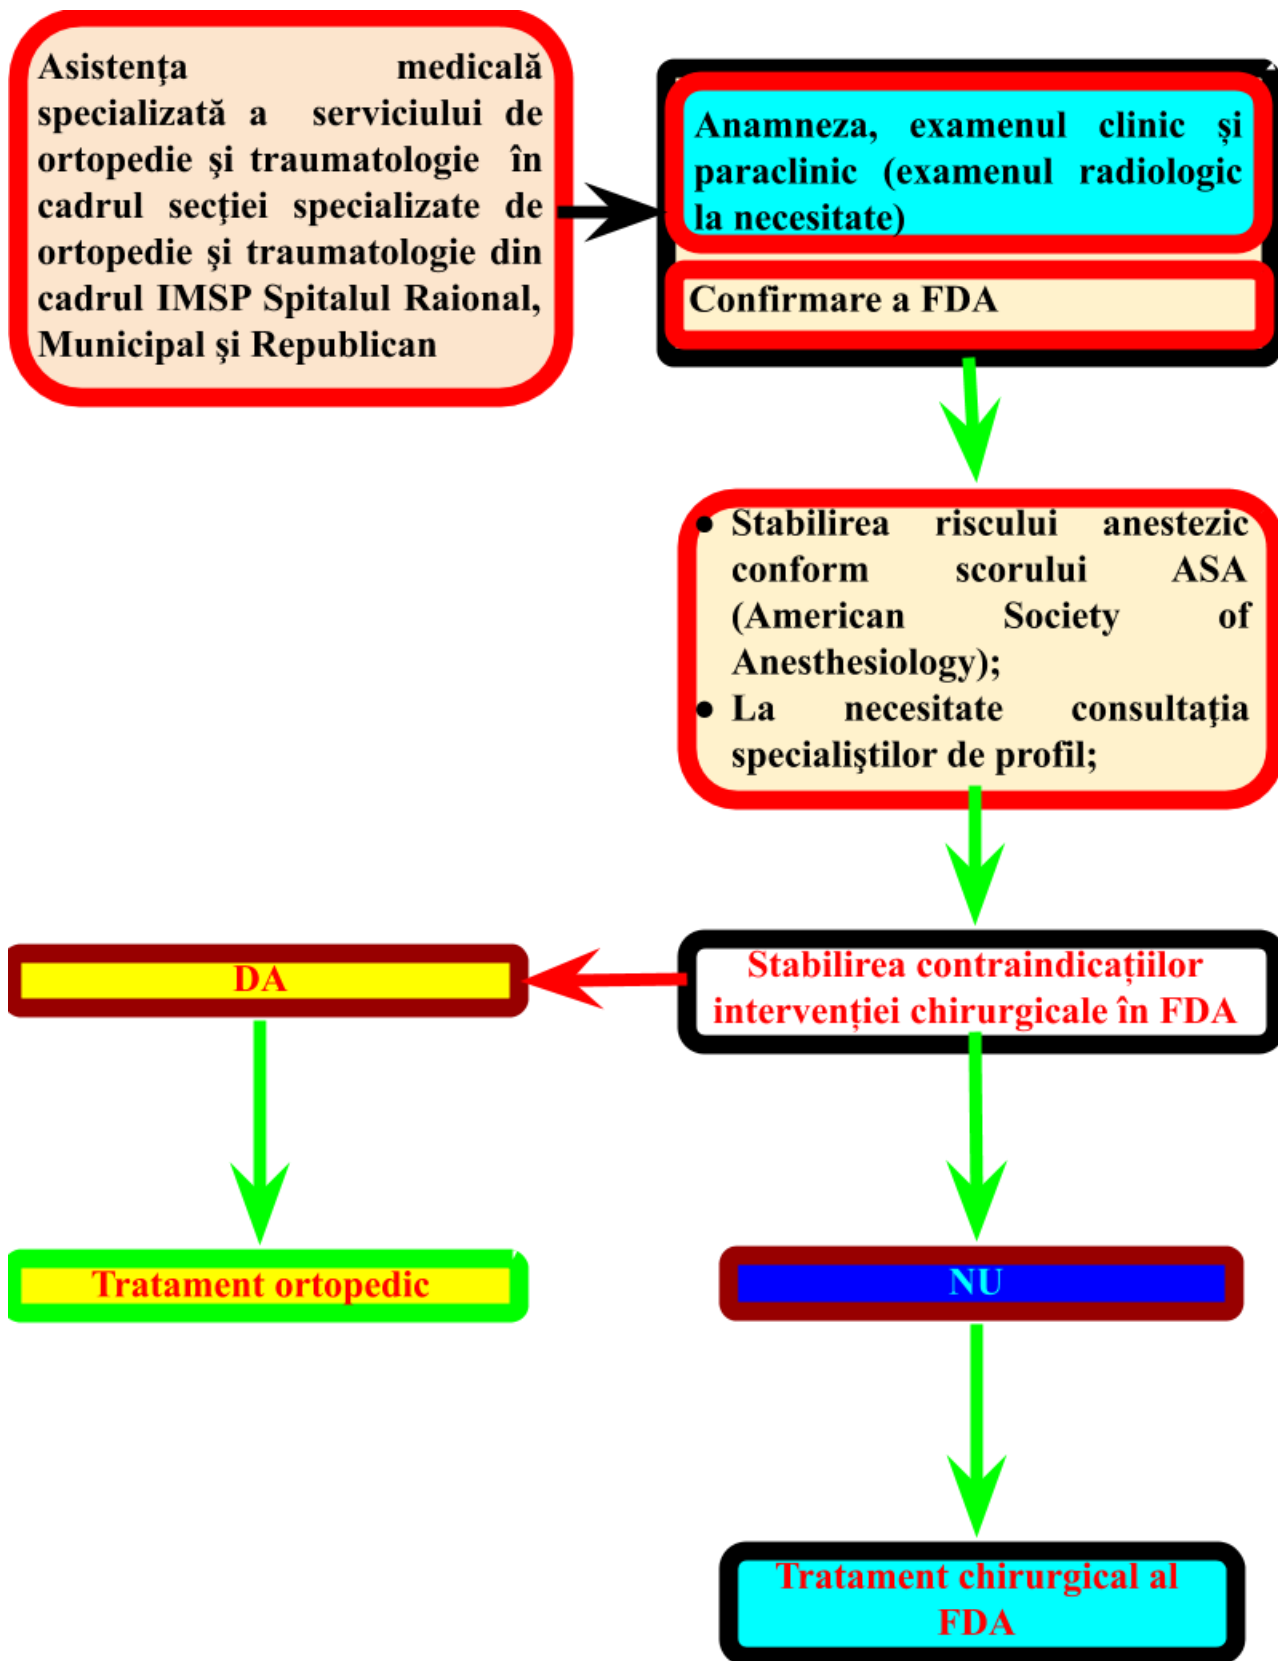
Asistenţa medicală specializată a serviciului de ortopedie şi traumatologie în cadrul secţiei specializate de ortopedie şi traumatologie din cadrul IMSP Spitalul Raional, Municipal şi Republican

Anamneza, examenul clinic şi paraclinic (examenul radiologic la necesitate)

Confirmare a FDA

- Stabilirea riscului anestezic conform scorului ASA (American Society of Anesthesiology);
- La necesitate consultaţia specialiştilor de profil;

Stabilirea contraindicațiilor intervenției chirurgicale în FDA

DA

Tratament ortopedic

NU

Tratament chirurgical al FDA